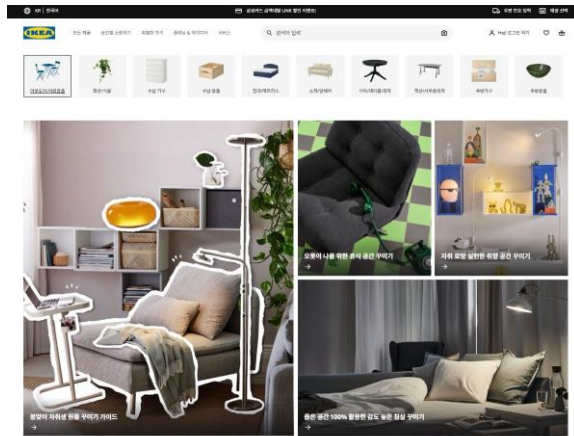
KR | 한국어

삼성카드 공백채널 [IKEA 할인 이벤트]

오픈 전 매장 찾기 | 매장 선택

IKEA

모든 제품 | 공간별 쇼핑하기 | 특별한 가격 | 홈페닝 & 아이디어 | 서비스

검색어 입력

Hej! 로그인 하기

야외/발코니/테라스가구 | 화분/식물 | 수납 가구 | 수납 용품 | 침대/매트리스 | 소파/암체어 | 식탁/테이블/의자 | 책상/사무용의자 | 주방가구 | 주방용품

오롯이 나를 위한 휴식 공간 꾸미기
→

자취 로망 실현한 취향 공간 꾸미기
→

몽땅이 자취생 원룸 꾸미기 가이드
→

좁은 공간 100% 활용한 감도 높은 침실 꾸미기
→